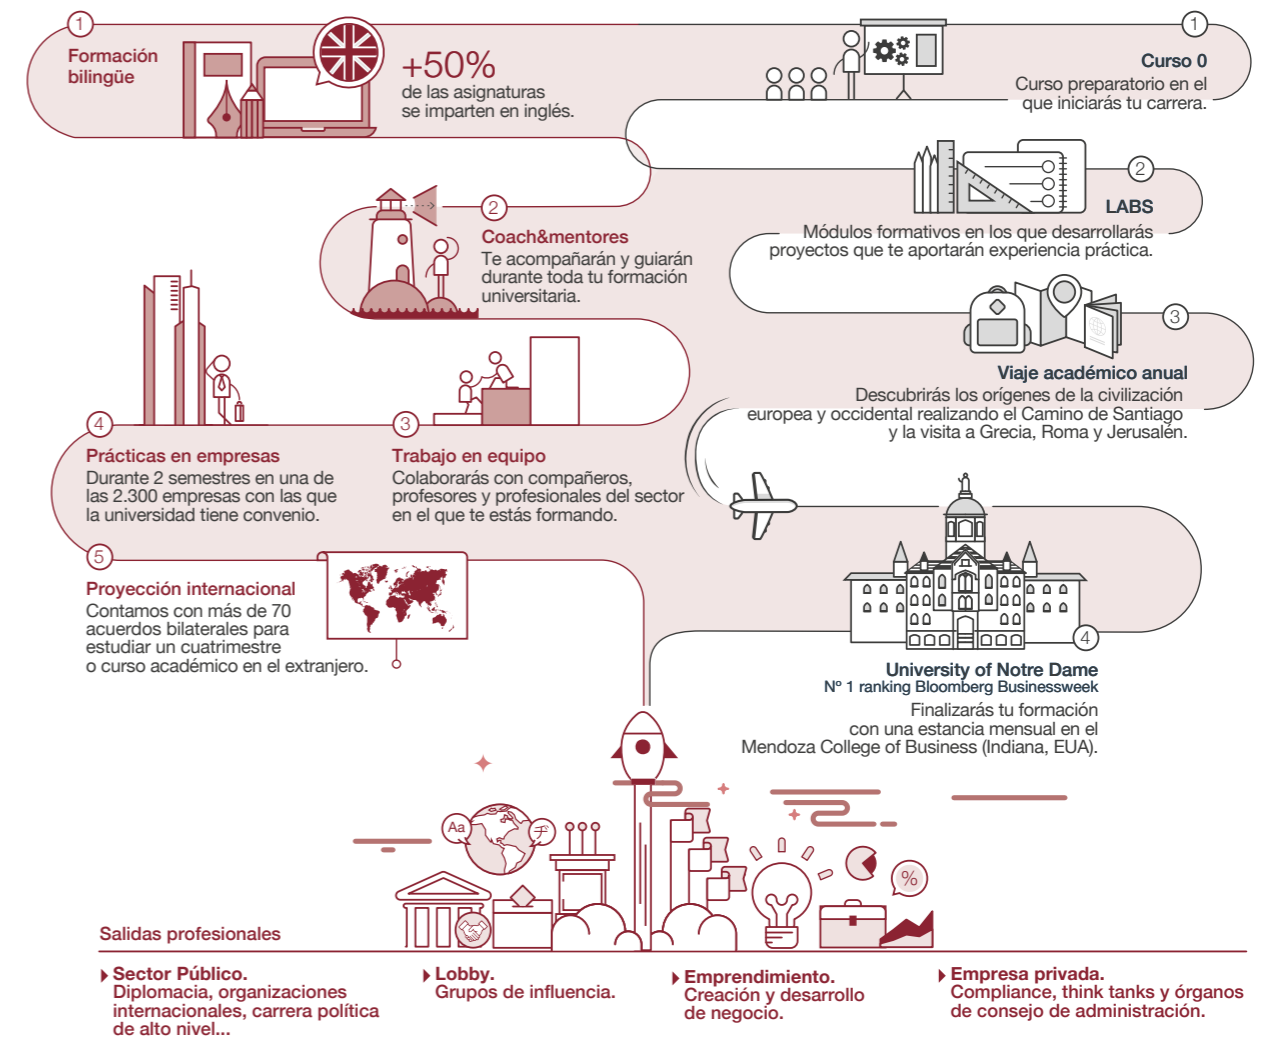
1

Formación bilingüe

+50%
de las asignaturas se imparten en inglés.

1

Curso 0
Curso preparatorio en el que iniciarás tu carrera.

2

Coach&mentores
Te acompañarán y guiarán durante toda tu formación universitaria.

2

LABS
Módulos formativos en los que desarrollarás proyectos que te aportarán experiencia práctica.

3

Viaje académico anual
Descubrirás los orígenes de la civilización europea y occidental realizando el Camino de Santiago y la visita a Grecia, Roma y Jerusalén.

4

Prácticas en empresas
Durante 2 semestres en una de las 2.300 empresas con las que la universidad tiene convenio.

3

Trabajo en equipo
Colaborarás con compañeros, profesores y profesionales del sector en el que te estás formando.

5

Proyección internacional
Contamos con más de 70 acuerdos bilaterales para estudiar un cuatrimestre o curso académico en el extranjero.

4

University of Notre Dame
Nº 1 ranking Bloomberg Businessweek
Finalizarás tu formación con una estancia mensual en el Mendoza College of Business (Indiana, EUA).

Aa

%

Salidas profesionales

Sector Público.
Diplomacia, organizaciones internacionales, carrera política de alto nivel...

Lobby.
Grupos de influencia.

Emprendimiento.
Creación y desarrollo de negocio.

Empresa privada.
Compliance, think tanks y órganos de consejo de administración.